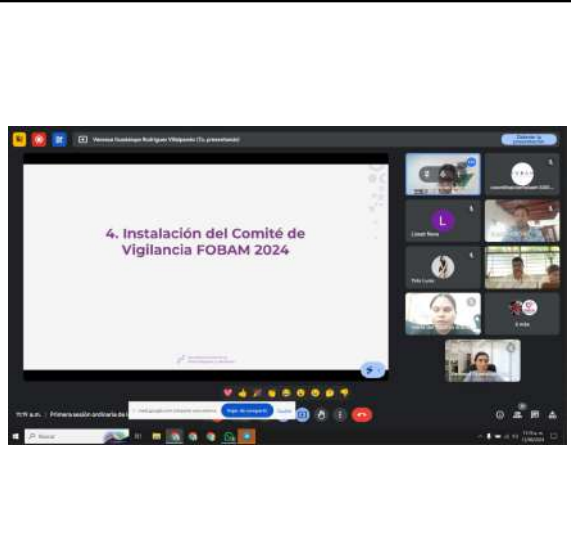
Vanessa Guadalupe Rodríguez Villalpando (Tú, presentando)

Detener la presentación

4. Instalación del Comité de Vigilancia FOBAM 2024

Lizeth Nava

Yola Luna

8 más

11:11 a. m. | Primera sesión ordinaria de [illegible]

meet.google.com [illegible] compartiendo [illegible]

Dejar de compartir

Ocultar

Buscar

11:11 a. m.
11/06/2024